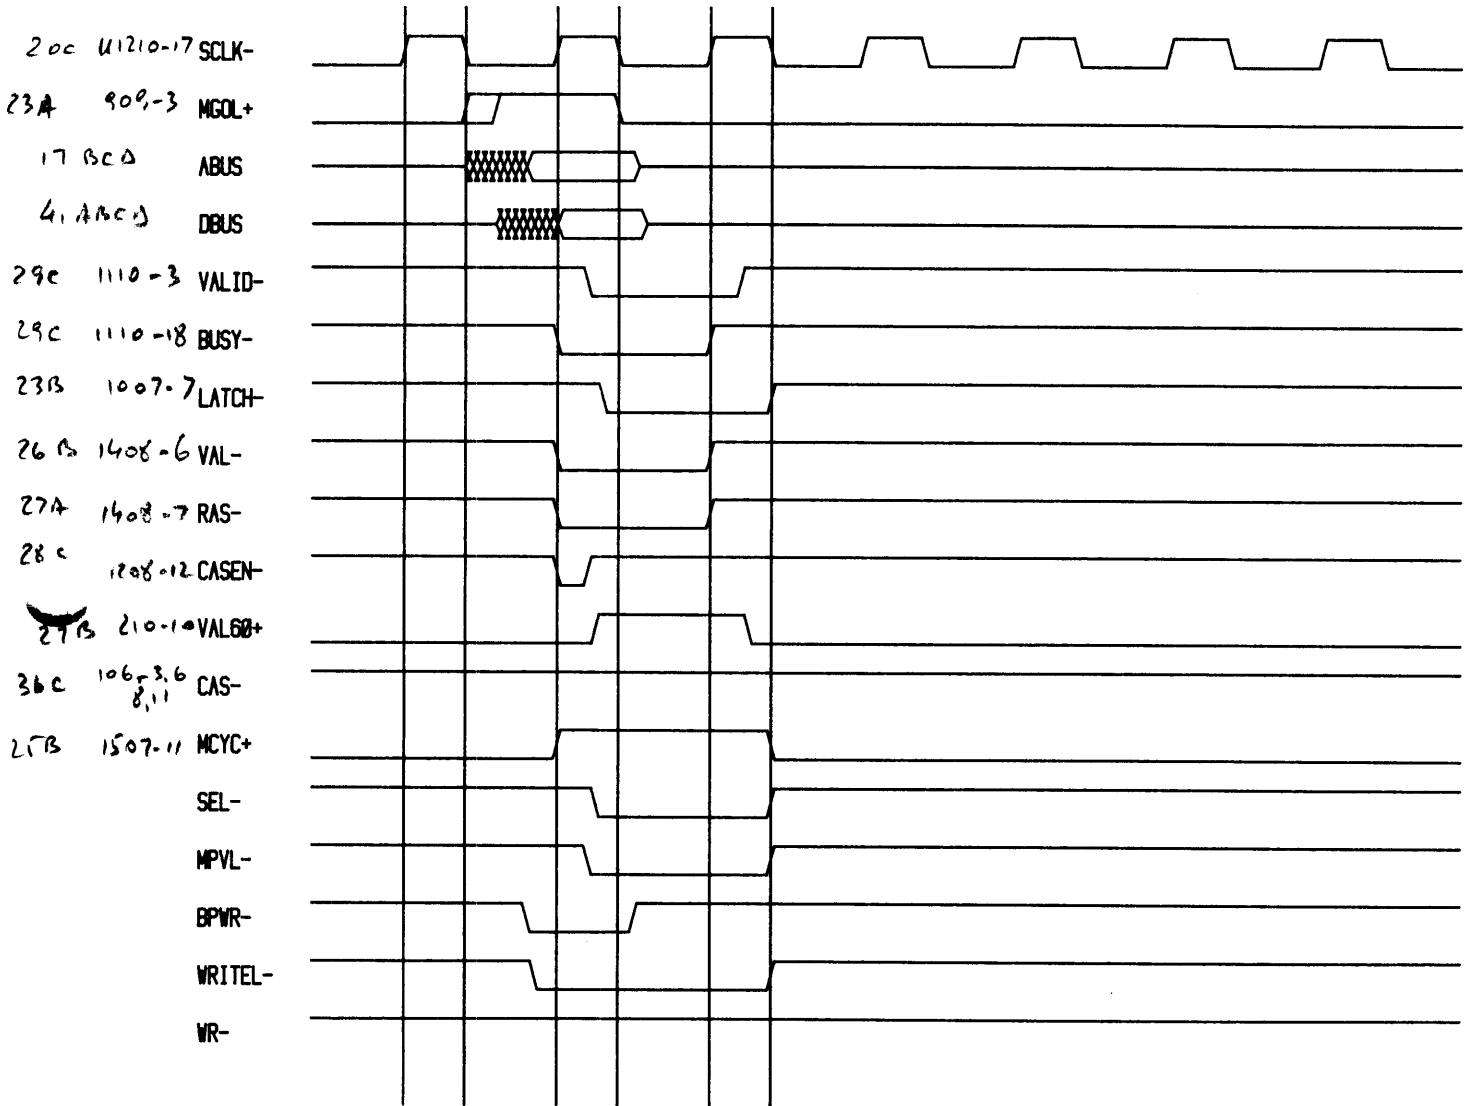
20c U1210-17 SCLK-
23A 909-3 MGOL+
17 BCD ABUS
4, ABCD DBUS
29c 1110-3 VALID-
29c 1110-18 BUSY-
23B 1007-7 LATCH-
26B 1408-6 VAL-
27A 1408-7 RAS-
28c 1208-12 CASEN-
27B 210-10 VAL60+
36c 106-3,6 8,11 CAS-
25B 1507-11 MCYC+
SEL-
MPVL-
BPWR-
WRITEL-
WR-